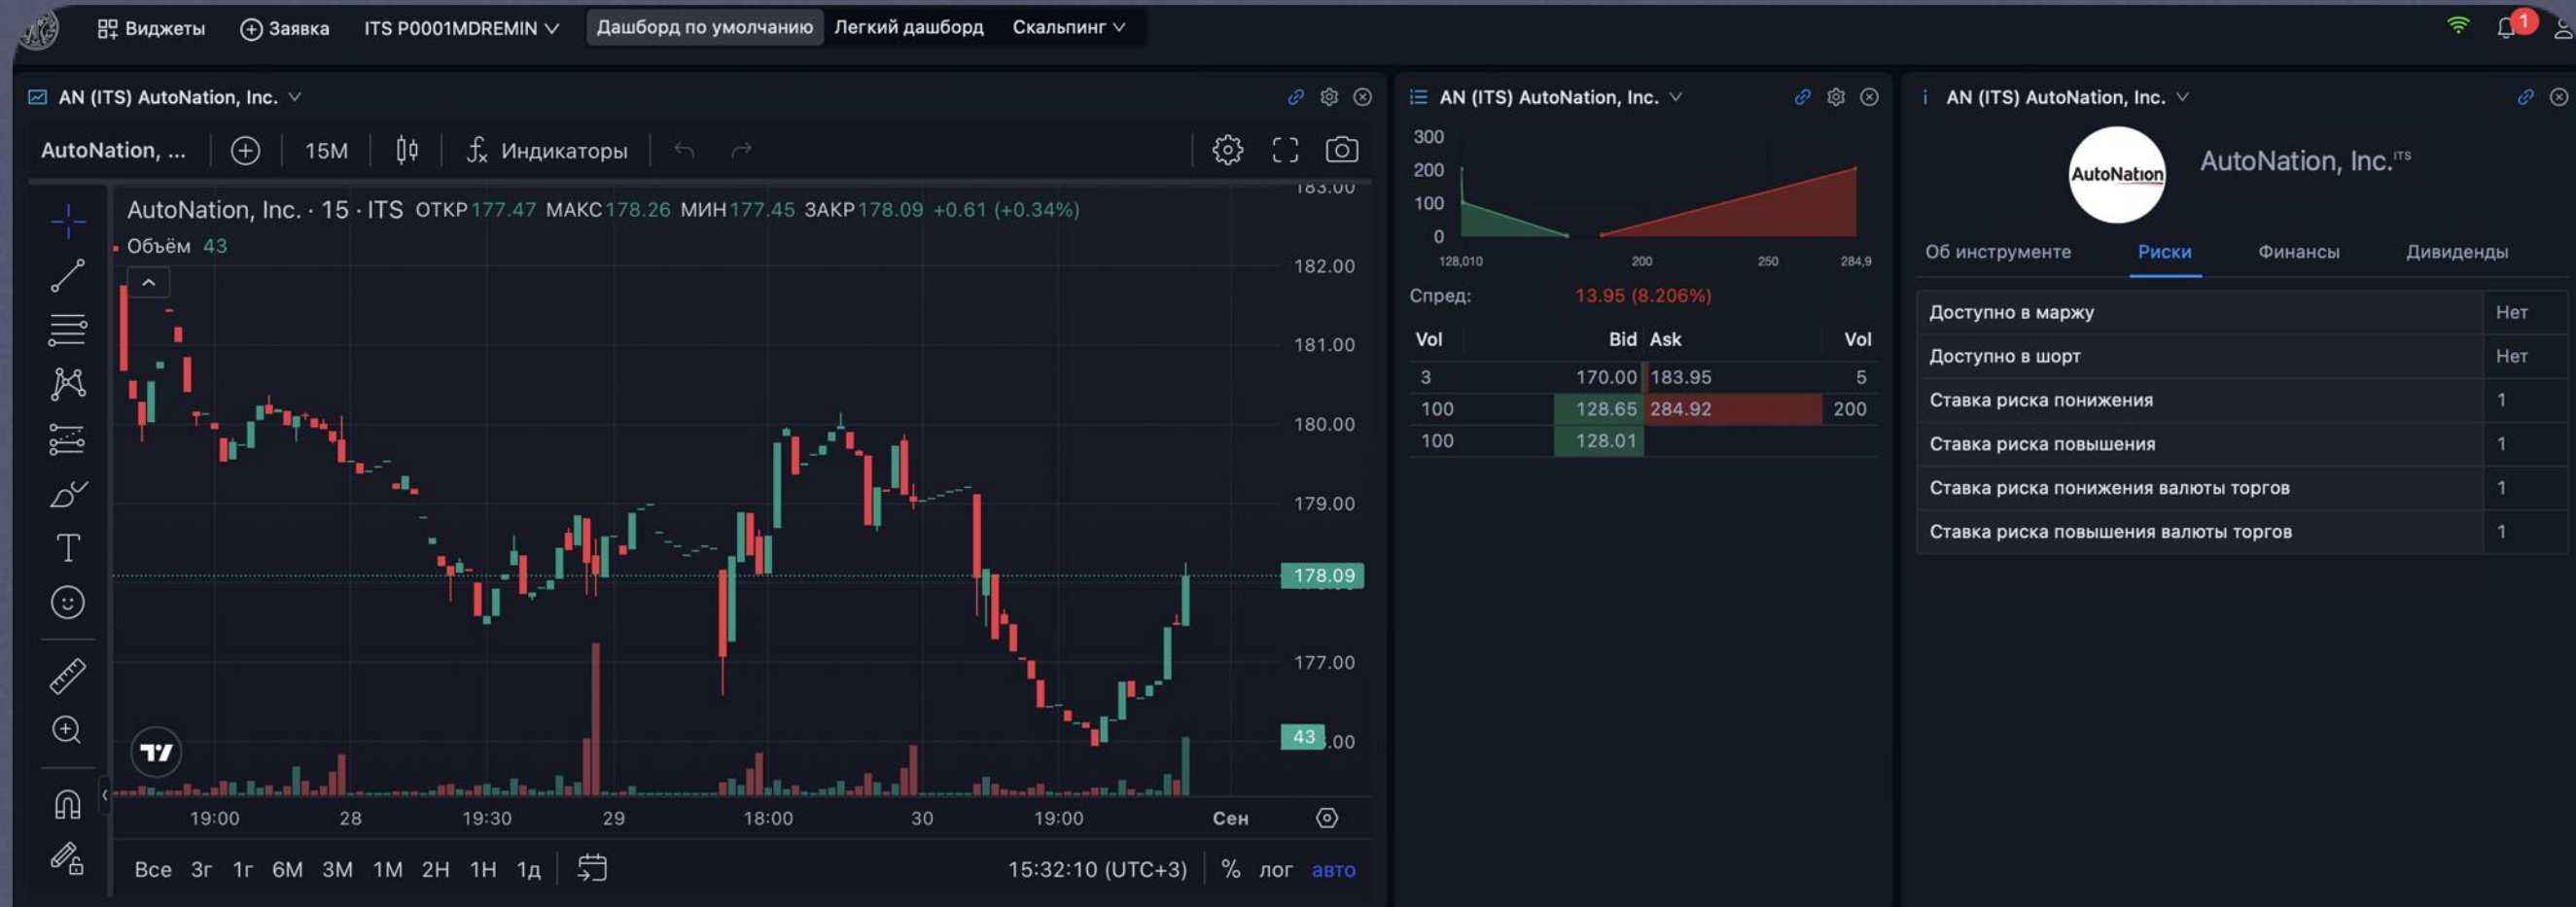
Виджеты Заявка ITS P0001MDREMIN Дашборд по умолчанию Легкий дашборд Скальпинг

1

AN (ITS) AutoNation, Inc.

AutoNation, ... 15M Индикаторы

AutoNation, Inc. · 15 · ITS ОТКР 177.47 МАКС 178.26 МИН 177.45 ЗАКР 178.09 +0.61 (+0.34%)
Объём 43

183.00
182.00
181.00
180.00
179.00
178.09
177.00
43
.00

19:00 28 19:30 29 18:00 30 19:00 Сен

Все 3г 1г 6М 3М 1М 2Н 1Н 1д 15:32:10 (UTC+3) % лог авто

AN (ITS) AutoNation, Inc.

300
200
100
0
128,010 200 250 284,9

Спред: 13.95 (8.206%)

| Vol | Bid | Ask | Vol |
|---|---|---|---|
| 3 | 170.00 | 183.95 | 5 |
| 100 | 128.65 | 284.92 | 200 |
| 100 | 128.01 | | |

AN (ITS) AutoNation, Inc.

AutoNation

AutoNation, Inc.ITS

Об инструменте Риски Финансы Дивиденды

| | |
|---|---|
| Доступно в маржу | Нет |
| Доступно в шорт | Нет |
| Ставка риска понижения | 1 |
| Ставка риска повышения | 1 |
| Ставка риска понижения валюты торгов | 1 |
| Ставка риска повышения валюты торгов | 1 |